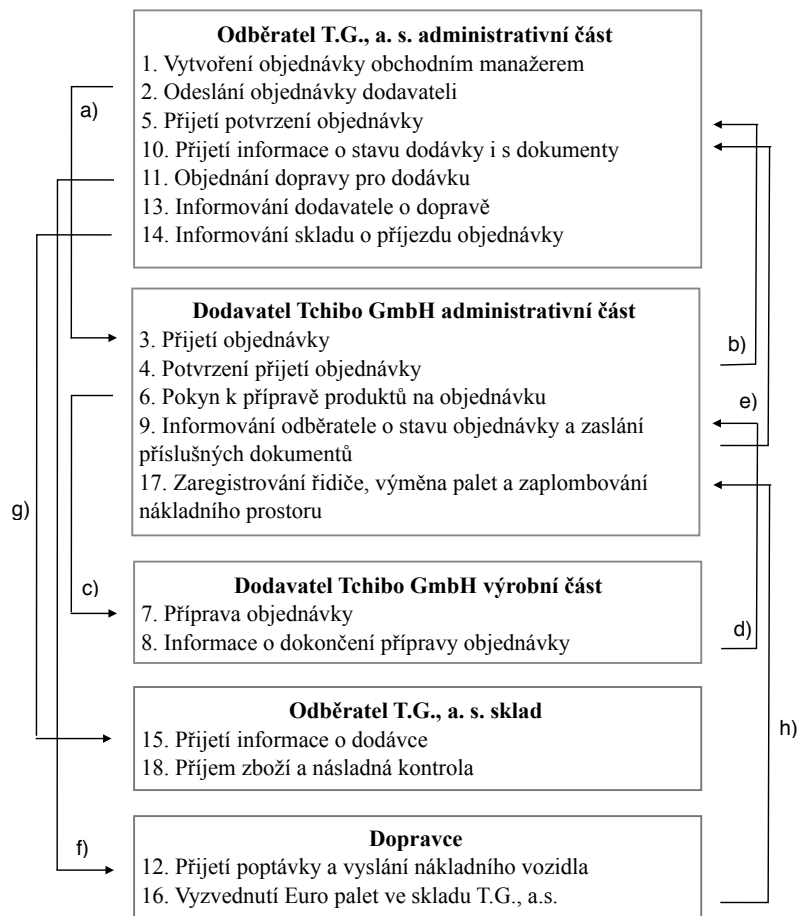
**Odběratel T.G., a. s. administrativní část**
1. Vytvoření objednávky obchodním manažerem
2. Odeslání objednávky dodavateli
5. Přijetí potvrzení objednávky
10. Přijetí informace o stavu dodávky i s dokumenty
11. Objednání dopravy pro dodávku
13. Informování dodavatele o dopravě
14. Informování skladu o příjezdu objednávky

a)

**Dodavatel Tchibo GmbH administrativní část**
3. Přijetí objednávky
4. Potvrzení přijetí objednávky
6. Pokyn k přípravě produktů na objednávku
9. Informování odběratele o stavu objednávky a zaslání příslušných dokumentů
17. Zaregistrování řidiče, výměna palet a zaplombování nákladního prostoru

b)

e)

g)

c)

**Dodavatel Tchibo GmbH výrobní část**
7. Příprava objednávky
8. Informace o dokončení přípravy objednávky

d)

**Odběratel T.G., a. s. sklad**
15. Přijetí informace o dodávce
18. Příjem zboží a následná kontrola

h)

f)

**Dopravce**
12. Přijetí poptávky a vyslání nákladního vozidla
16. Vyzvednutí Euro palet ve skladu T.G., a.s.